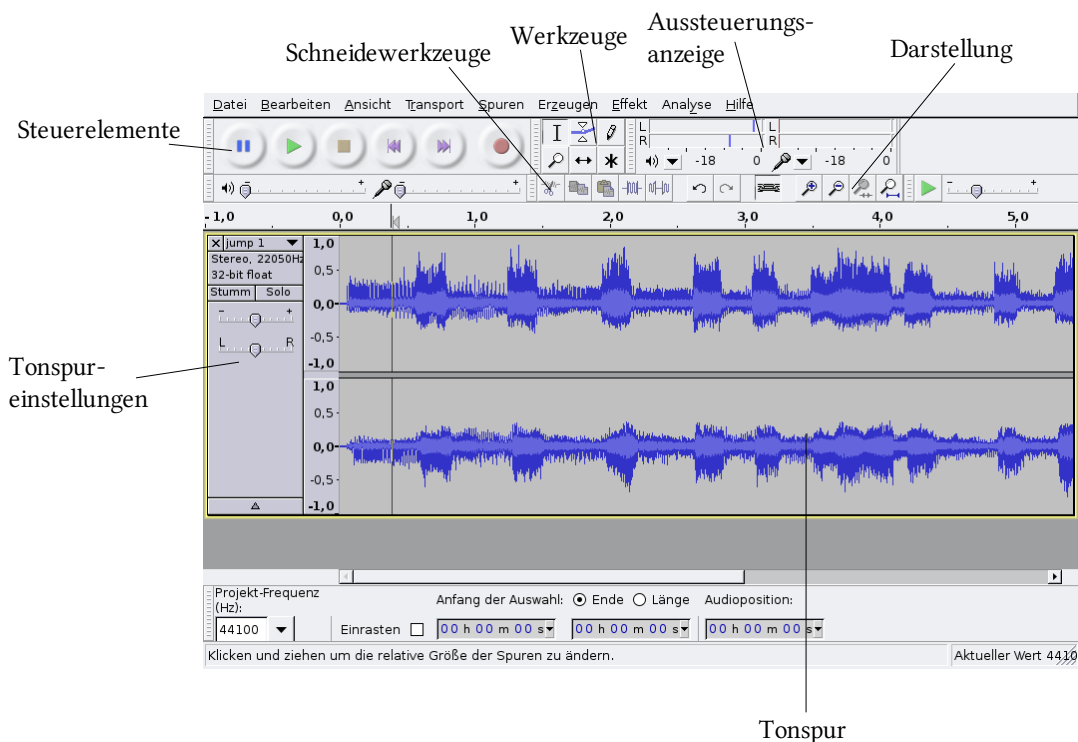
Schneidewerkzeuge

Werkzeuge

Aussteuerungsanzeige

Darstellung

Steuerelemente

Datei Bearbeiten Ansicht Transport Spuren Erzeugen Effekt Analyse Hilfe

L
R

-18 0 -18 0

-1,0 0,0 1,0 2,0 3,0 4,0 5,0

jump 1
Stereo, 22050Hz
32-bit float
Stumm Solo
L R

1,0
0,5
0,0
-0,5
-1,0
1,0
0,5
0,0
-0,5
-1,0

Tonspureinstellungen

Projekt-Frequenz (Hz):
44100
Einrasten
Anfang der Auswahl: Ende Länge
Audioposition:
00 h 00 m 00 s 00 h 00 m 00 s 00 h 00 m 00 s

Klicken und ziehen um die relative Größe der Spuren zu ändern.
Aktueller Wert 4410

Tonspur